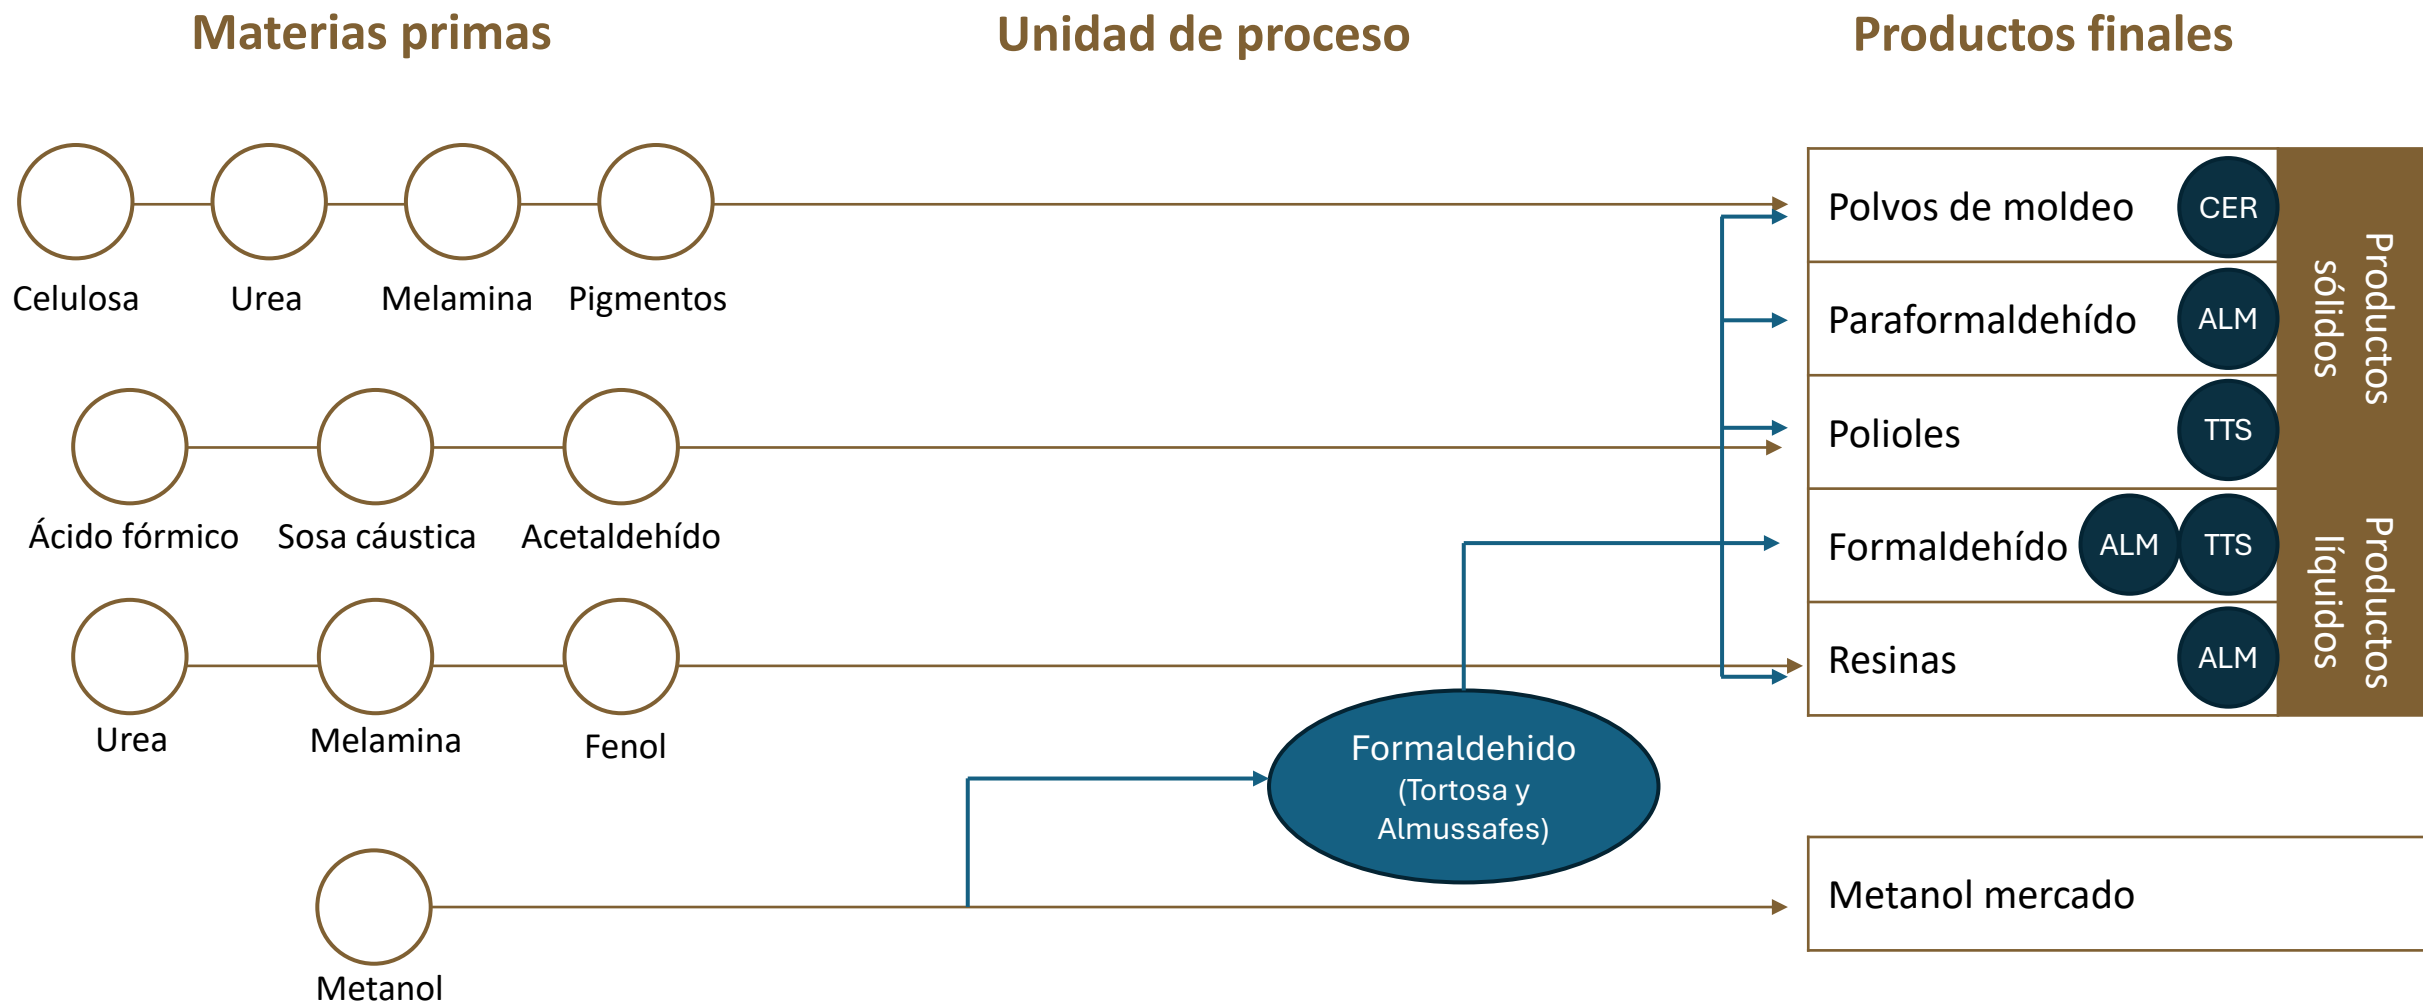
Materias primas

Unidad de proceso

Productos finales

Celulosa

Urea

Melamina

Pigmentos

Ácido fórmico

Sosa cáustica

Acetaldehído

Urea

Melamina

Fenol

Metanol

Formaldehido
(Tortosa y Almussafes)

Polvos de moldeo CER

Paraformaldehído ALM

Polioles TTS

Formaldehído ALM TTS

Resinas ALM

Productos sólidos

Productos líquidos

Metanol mercado